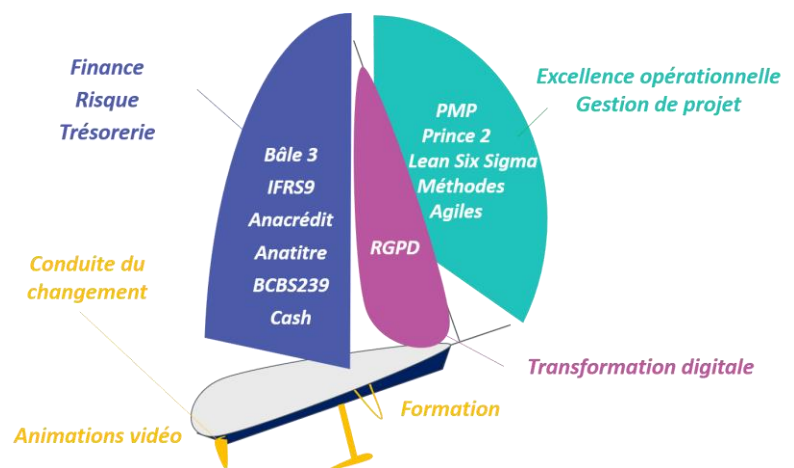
Finance
Risque
Trésorerie

Bâle 3
IFRS9
Anacrédit
Anatitre
BCBS239
Cash

RGPD

PMP
Prince 2
Lean Six Sigma
Méthodes
Agiles

Excellence opérationnelle
Gestion de projet

Conduite du changement

Transformation digitale

Formation

Animations vidéo